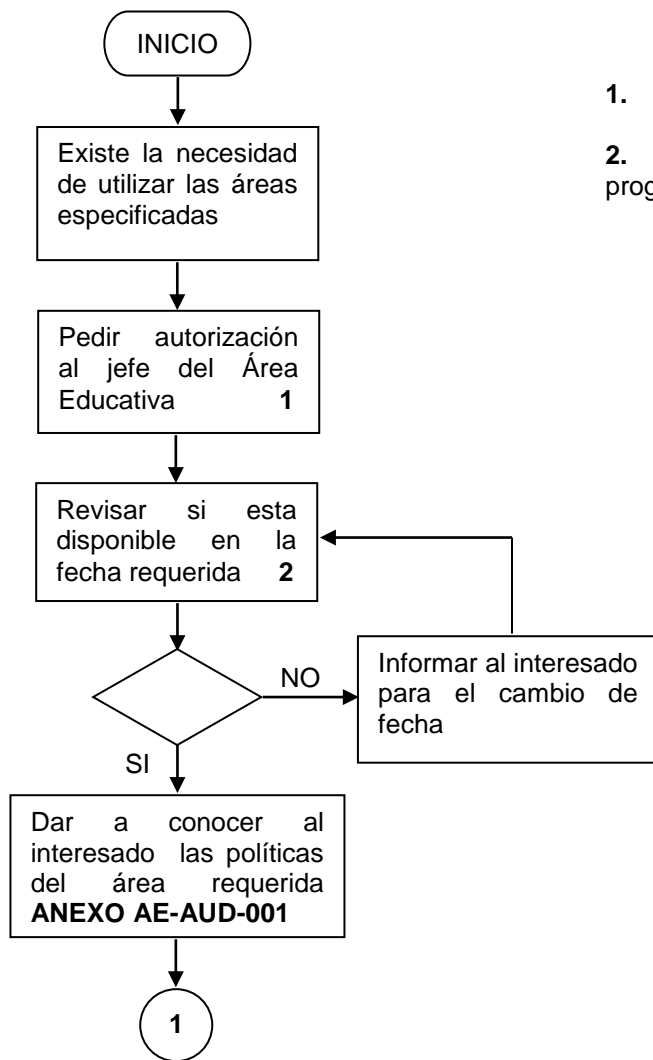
INICIO

Existe la necesidad de utilizar las áreas especificadas

Pedir autorización al jefe del Área Educativa **1**

Revisar si esta disponible en la fecha requerida **2**

NO

Informar al interesado para el cambio de fecha

SI

Dar a conocer al interesado las políticas del área requerida **ANEXO AE-AUD-001**

1

**1.**

**2.** prog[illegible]